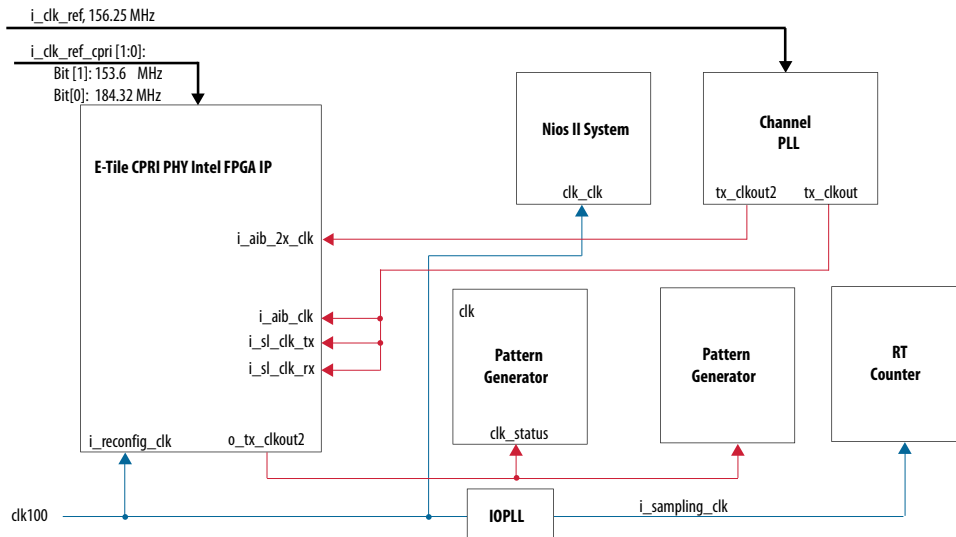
i_clk_ref, 156.25 MHz

i_clk_ref_cpri [1:0]:
Bit [1]: 153.6 MHz
Bit[0]: 184.32 MHz

E-Tile CPRI PHY Intel FPGA IP

i_aib_2x_clk

i_aib_clk
i_sl_clk_tx
i_sl_clk_rx

i_reconfig_clk
o_tx_clkout2

Nios II System

clk_clk

Channel PLL

tx_clkout2
tx_clkout

clk

Pattern Generator

clk_status

Pattern Generator

RT Counter

clk100

IOPLL

i_sampling_clk